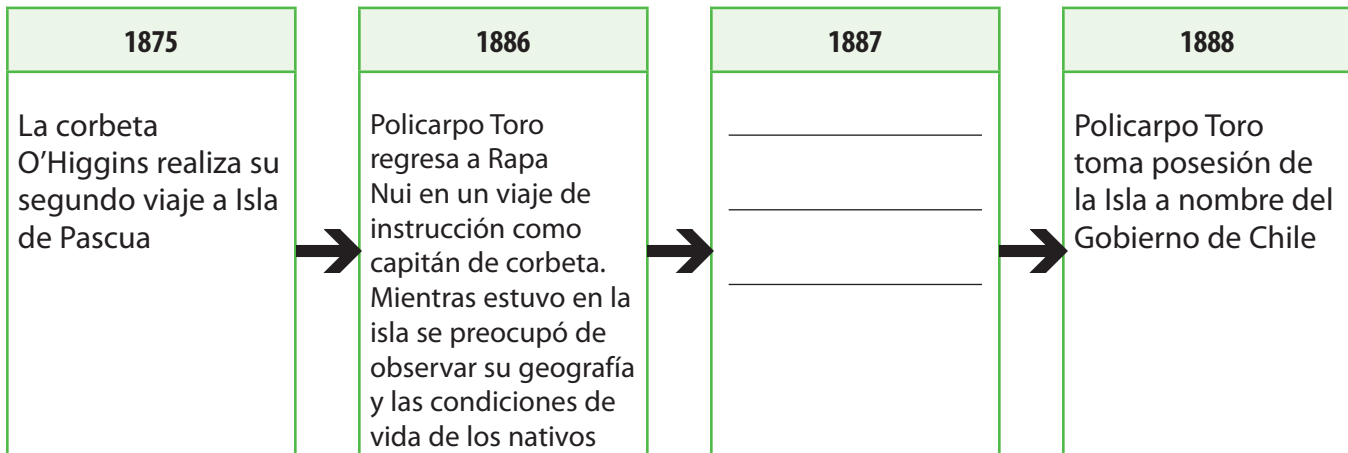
1875

La corbeta O'Higgins realiza su segundo viaje a Isla de Pascua

1886

Policarpo Toro regresa a Rapa Nui en un viaje de instrucción como capitán de corbeta. Mientras estuvo en la isla se preocupó de observar su geografía y las condiciones de vida de los nativos

1887

1888

Policarpo Toro toma posesión de la Isla a nombre del Gobierno de Chile